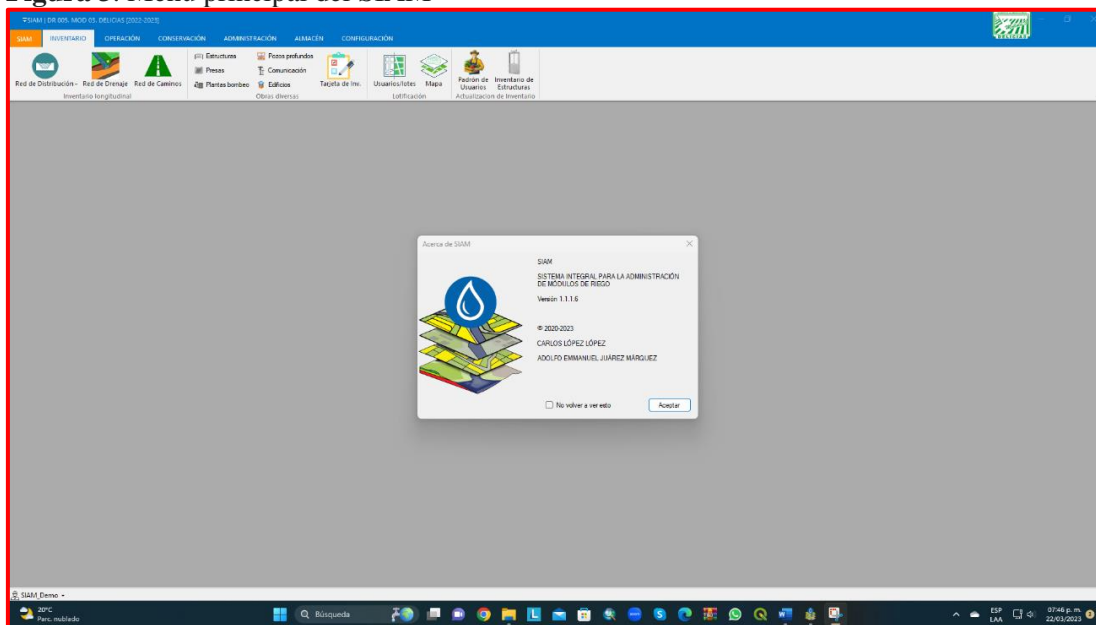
Figura 3. Menú principal del SIAM

SIAM | DR 005. MOD 03. DELICIAS [2022-2023]

SIAM INVENTARIO OPERACIÓN CONSERVACIÓN ADMINISTRACIÓN ALMACÉN CONFIGURACIÓN

Red de Distribución Red de Drenaje Red de Caminos
Inventario longitudinal

Estructuras Presas Plantas bombeo Pozos profundos Comunicación Edificios Tarjeta de Inv.
Obras diversas

Usuarios/lotes Mapa
Lotificación

Padrón de Usuarios Inventario de Estructuras
Actualizacion de Inventario

Acerca de SIAM

SIAM

SISTEMA INTEGRAL PARA LA ADMINISTRACIÓN DE MÓDULOS DE RIEGO

Versión 1.1.1.6

© 2020-2023

CARLOS LÓPEZ LÓPEZ

ADOLFO EMMANUEL JUÁREZ MÁRQUEZ

No volver a ver esto

Aceptar

SIAM_Demo

20°C
Parc. nublado

Búsqueda

ESP
LAA

07:46 p. m.
22/03/2023